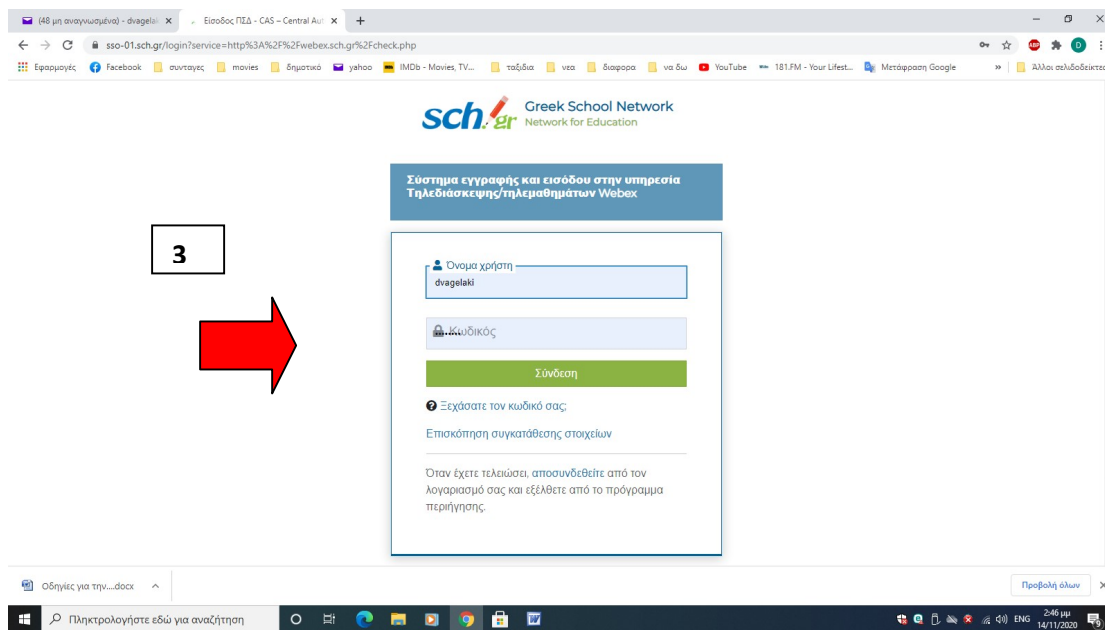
(48 μη αναγνωσμένα) - dvagelak ×
Είσοδος ΠΣΔ - CAS – Central Aut ×
+

sso-01.sch.gr/login?service=http%3A%2F%2Fwebex.sch.gr%2Fcheck.php

Εφαρμογές Facebook συνταγες movies δημοτικό yahoo IMDb - Movies, TV... ταξιδια νεα διαφορα να δω YouTube 181.FM - Your Lifest... Μετάφραση Google » Άλλοι σελιδοδείκτες

sch.gr Greek School Network
Network for Education

Σύστημα εγγραφής και εισόδου στην υπηρεσία Τηλεδιάσκεψης/τηλεμαθημάτων Webex

3

Όνομα χρήστη
dvagelaki

Κωδικός

Σύνδεση

Ξεχάσατε τον κωδικό σας;

Επισκόπηση συγκατάθεσης στοιχείων

Όταν έχετε τελειώσει, αποσυνδεθείτε από τον λογαριασμό σας και εξέλθετε από το πρόγραμμα περιήγησης.

Οδηγίες για την....docx ^

Προβολή όλων ×

Πληκτρολογήστε εδώ για αναζήτηση

ENG 2:46 μμ 14/11/2020